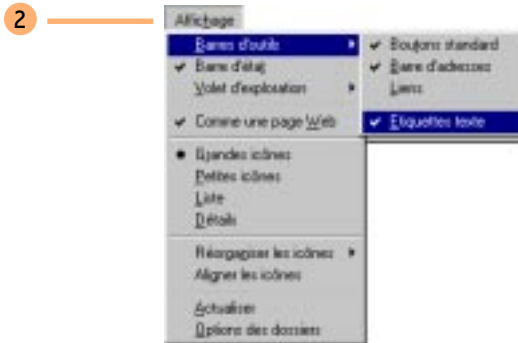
2

Affichage

Barres d'outils

Barre d'état

Volet d'exploration

Comme une page Web

Grandes icônes

Petites icônes

Liste

Détails

Réorganiser les icônes

Aligner les icônes

Actualiser

Options des dossiers

Boutons standard

Barre d'adresses

Liens

Étiquettes texte